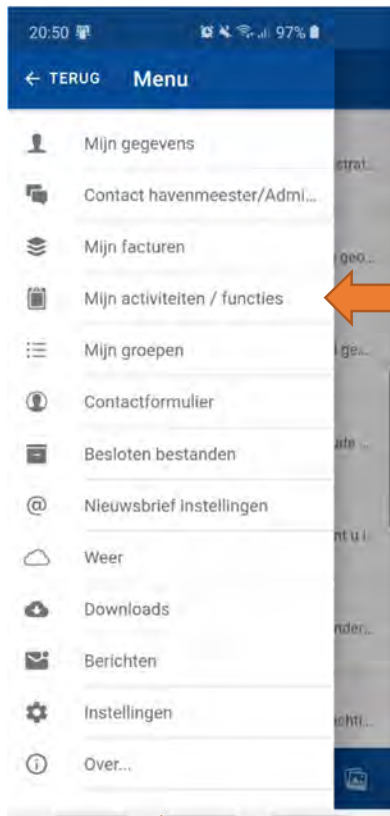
20:50 97%

← TERUG Menu

Mijn gegevens

Contact havenmeester/Admi...

Mijn facturen

Mijn activiteiten / functies

Mijn groepen

Contactformulier

Besloten bestanden

Nieuwsbrief instellingen

Weer

Downloads

Berichten

Instellingen

Over...

strat...

geo...

l ge...

ate ...

nt u i

nder...

richti...